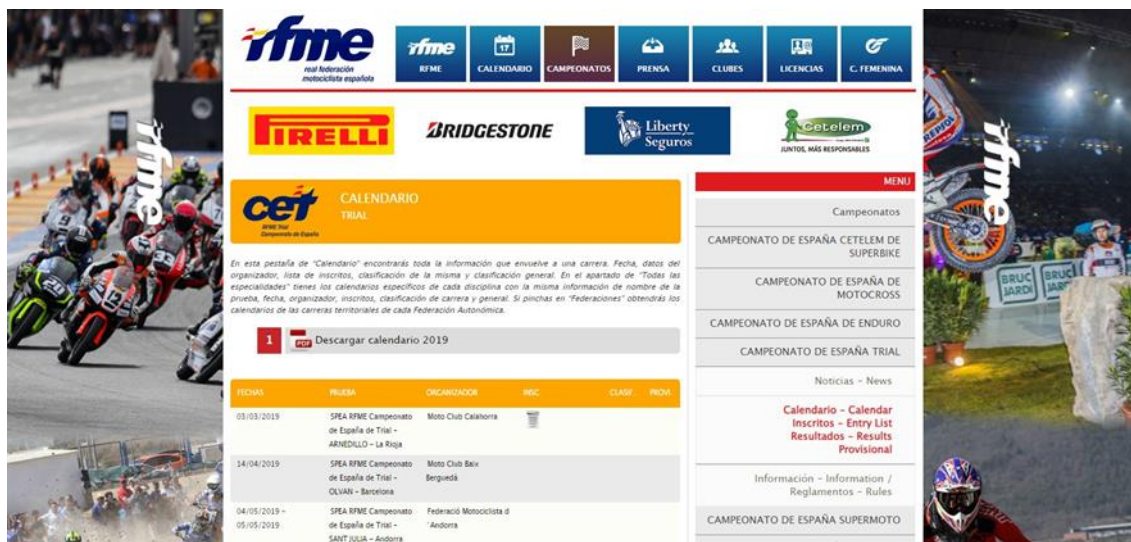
rfme
real federación motociclista española

rfme RFME | CALENDARIO | CAMPEONATOS | PRENSA | CLUBES | LICENCIAS | C. FEMENINA

PIRELLI BRIDGESTONE Liberty Seguros Cetelem JUNTOS, MÁS RESPONSABLES

rfme

cet RFME Trial Campeonato de España

CALENDARIO
TRIAL

En esta pestaña de "Calendario" encontrarás toda la información que envuelve a una carrera. Fecha, datos del organizador, lista de inscritos, clasificación de la misma y clasificación general. En el apartado de "Todas las especialidades" tienes los calendarios específicos de cada disciplina con la misma información de nombre de la prueba, fecha, organizador, inscritos, clasificación de carrera y general. Si pinchas en "Federaciones" obtendrás los calendarios de las carreras territoriales de cada Federación Autonómica.

1 PDF Descargar calendario 2019

| FECHAS | PRUEBA | ORGANIZADOR | INSC | CLASIF. | PROV |
|---|---|---|---|---|---|
| 03/03/2019 | SPEA RFME Campeonato de España de Trial - ARNEDILLO - La Rioja | Moto Club Calahorra | | | |
| 14/04/2019 | SPEA RFME Campeonato de España de Trial - OLVAN - Barcelona | Moto Club Baix Berguedà | | | |
| 04/05/2019 - 05/05/2019 | SPEA RFME Campeonato de España de Trial - SANT JULIA - Andorra | Federació Motociclista d 'Andorra | | | |

MENU
Campeonatos
CAMPEONATO DE ESPAÑA CETELEM DE SUPERBIKE
CAMPEONATO DE ESPAÑA DE MOTOCROSS
CAMPEONATO DE ESPAÑA DE ENDURO
CAMPEONATO DE ESPAÑA TRIAL
Noticias - News
Calendario - Calendar
Inscritos - Entry List
Resultados - Results Provisional
Información - Information / Reglamentos - Rules
CAMPEONATO DE ESPAÑA SUPERMOTO

rfme